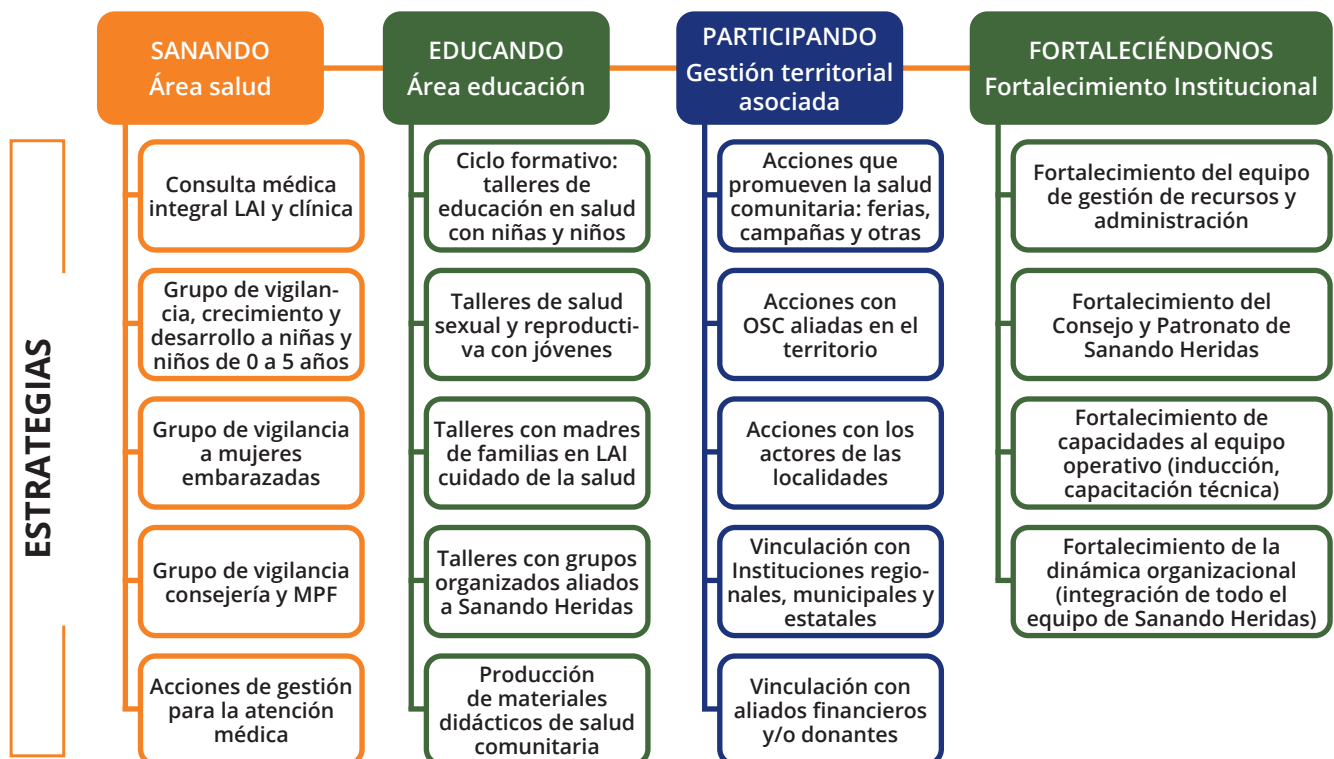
ESTRATEGIAS

SANANDO
Área salud

Consulta médica integral LAI y clínica

Grupo de vigilancia, crecimiento y desarrollo a niñas y niños de 0 a 5 años

Grupo de vigilancia a mujeres embarazadas

Grupo de vigilancia consejería y MPF

Acciones de gestión para la atención médica

EDUCANDO
Área educación

Ciclo formativo: talleres de educación en salud con niñas y niños

Talleres de salud sexual y reproductiva con jóvenes

Talleres con madres de familias en LAI cuidado de la salud

Talleres con grupos organizados aliados a Sanando Heridas

Producción de materiales didácticos de salud comunitaria

PARTICIPANDO
Gestión territorial asociada

Acciones que promueven la salud comunitaria: ferias, campañas y otras

Acciones con OSC aliadas en el territorio

Acciones con los actores de las localidades

Vinculación con Instituciones regionales, municipales y estatales

Vinculación con aliados financieros y/o donantes

FORTALECIÉNDONOS
Fortalecimiento Institucional

Fortalecimiento del equipo de gestión de recursos y administración

Fortalecimiento del Consejo y Patronato de Sanando Heridas

Fortalecimiento de capacidades al equipo operativo (inducción, capacitación técnica)

Fortalecimiento de la dinámica organizacional (integración de todo el equipo de Sanando Heridas)